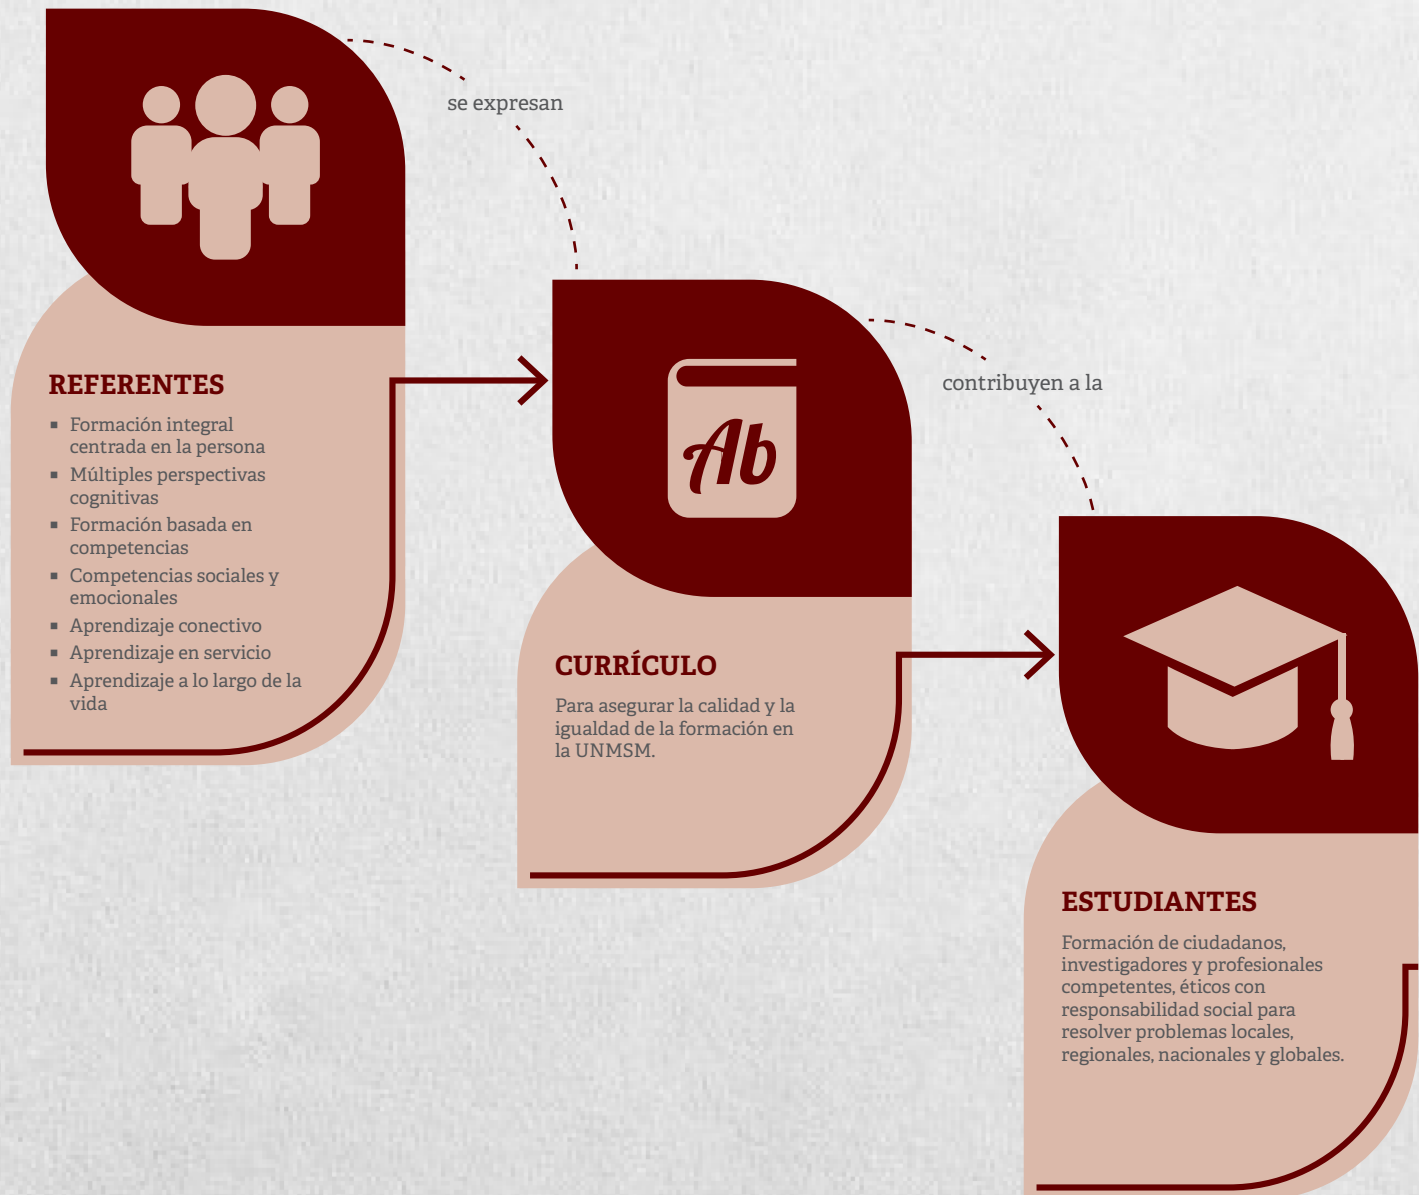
se expresan

REFERENTES

- Formación integral centrada en la persona
- Múltiples perspectivas cognitivas
- Formación basada en competencias
- Competencias sociales y emocionales
- Aprendizaje conectivo
- Aprendizaje en servicio
- Aprendizaje a lo largo de la vida

Ab

contribuyen a la

CURRÍCULO

Para asegurar la calidad y la igualdad de la formación en la UNMSM.

ESTUDIANTES

Formación de ciudadanos, investigadores y profesionales competentes, éticos con responsabilidad social para resolver problemas locales, regionales, nacionales y globales.